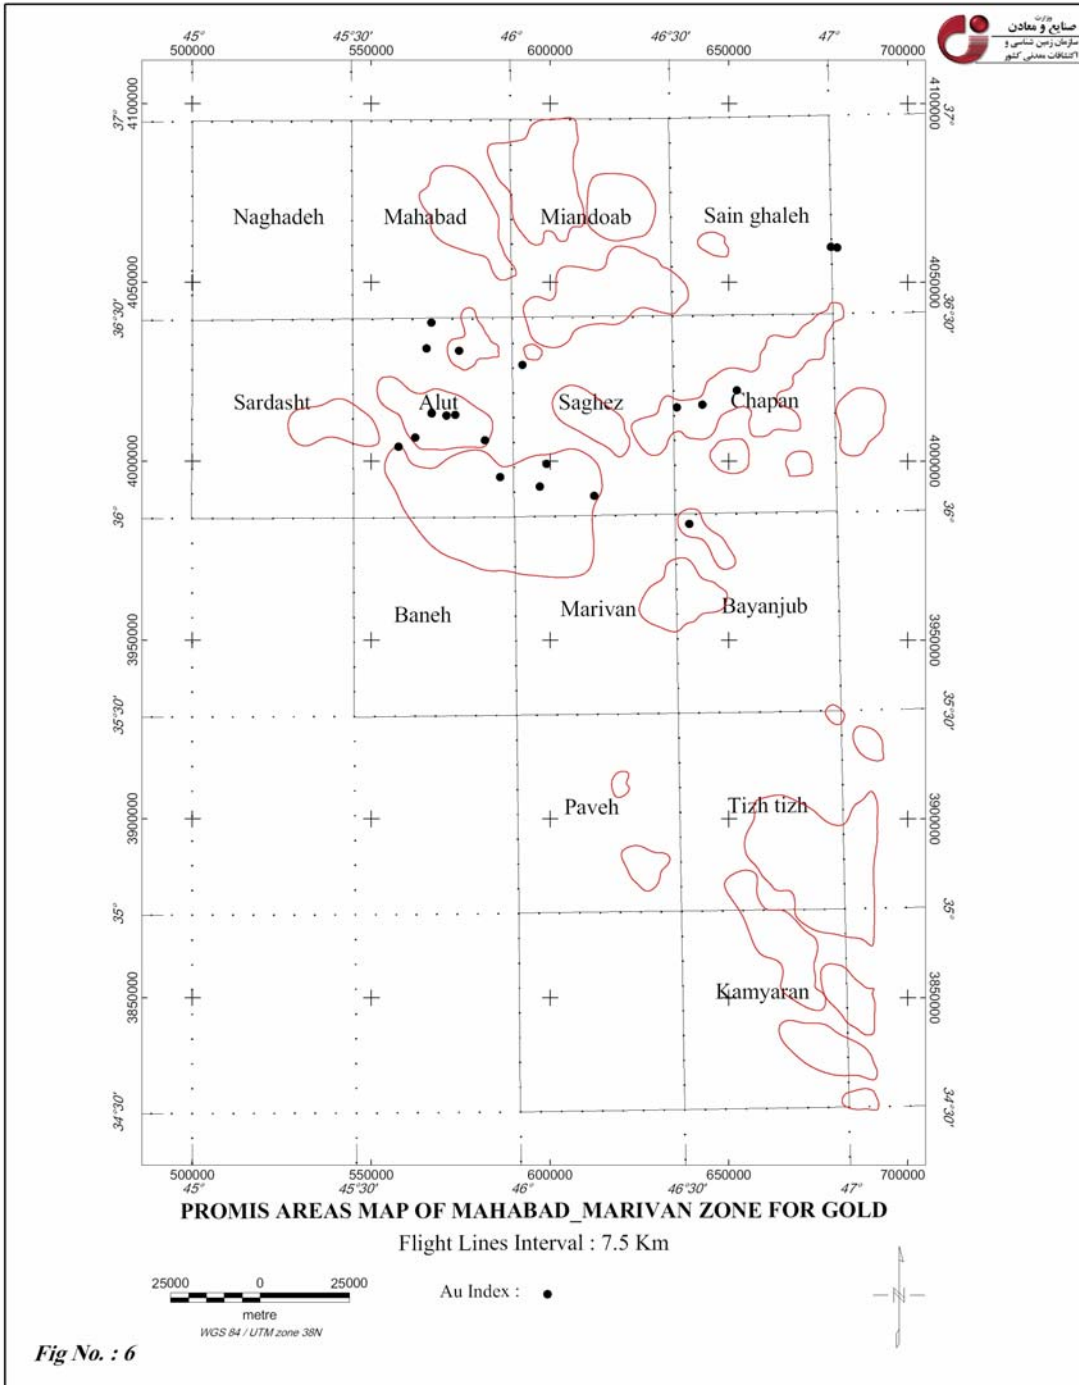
وزارت صنایع و معادن
سازمان زمین شناسی و اکتشافات معدنی کشور

45°
500000
45°30'
550000
46°
600000
46°30'
650000
47°
700000

37°
4100000
4050000
36°30'
4000000
36°
3950000
35°30'
3900000
35°
3850000
34°30'

Naghadeh
Mahabad
Miandoab
Sain ghaleh
Sardasht
Alut
Saghez
Chapan
Baneh
Marivan
Bayanjub
Paveh
Tizh tizh
Kamyaran

500000
45°
550000
45°30'
600000
46°
650000
46°30'
700000
47°

PROMIS AREAS MAP OF MAHABAD_MARIVAN ZONE FOR GOLD
Flight Lines Interval : 7.5 Km

25000 0 25000
metre
WGS 84 / UTM zone 38N

Au Index :

N

Fig No. : 6